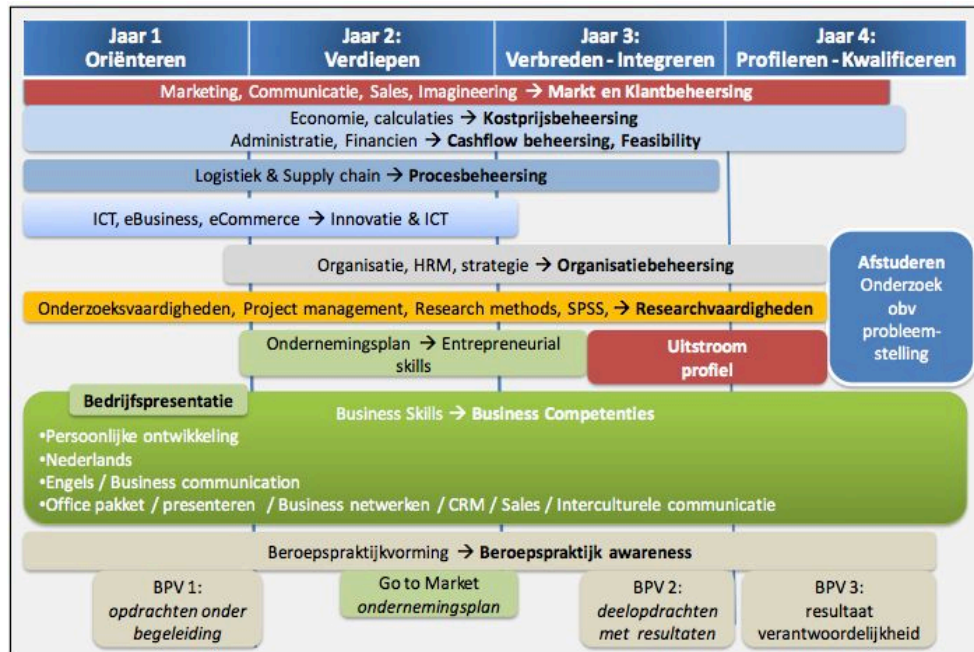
Jaar 1
Oriënteren

Jaar 2:
Verdiepen

Jaar 3:
Verbreden - Integreren

Jaar 4:
Profileren - Kwalificeren

Marketing, Communicatie, Sales, Imagineering → Markt en Klantbeheersing

Economie, calculaties → Kostprijsbeheersing
Administratie, Financien → Cashflow beheersing, Feasibility

Logistiek & Supply chain → Procesbeheersing

ICT, eBusiness, eCommerce → Innovatie & ICT

Organisatie, HRM, strategie → Organisatiebeheersing

Afstuderen
Onderzoek obv probleemstelling

Onderzoeksvaardigheden, Project management, Research methods, SPSS, → Researchvaardigheden

Ondernemingsplan → Entrepreneurial skills

Uitstroom profiel

Bedrijfspresentatie

Business Skills → Business Competenties
•Persoonlijke ontwikkeling
•Nederlands
•Engels / Business communication
•Office pakket / presenteren / Business netwerken / CRM / Sales / Interculturele communicatie

Beroepspraktijkvorming → Beroepspraktijk awareness

BPV 1:
opdrachten onder begeleiding

Go to Market
ondernemingsplan

BPV 2:
deelopdrachten met resultaten

BPV 3:
resultaat verantwoordelijkheid